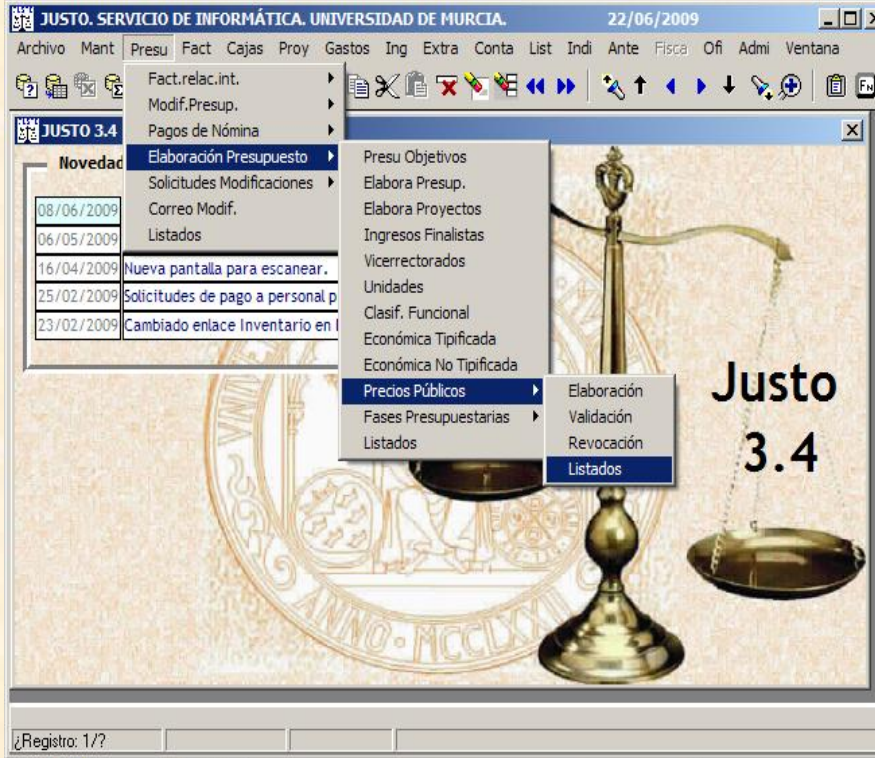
JUSTO. SERVICIO DE INFORMÁTICA. UNIVERSIDAD DE MURCIA. 22/06/2009

Archivo Mant Presu Fact Cajas Proy Gastos Ing Extra Conta List Indi Ante Fisca Ofi Admi Ventana

Fact.relac.int.
Modif.Presup.
Pagos de Nómina
Elaboración Presupuesto
Solicitudes Modificaciones
Correo Modif.
Listados

Presu Objetivos
Elabora Presup.
Elabora Proyectos
Ingresos Finalistas
Vicerrectorados
Unidades
Clasif. Funcional
Económica Tipificada
Económica No Tipificada
Precios Públicos
Fases Presupuestarias
Listados

Elaboración
Validación
Revocación
Listados

JUSTO 3.4

Novedad

08/06/2009
06/05/2009
16/04/2009 Nueva pantalla para escanear.
25/02/2009 Solicitudes de pago a personal p
23/02/2009 Cambiado enlace Inventario en

Justo
3.4

ANNO · MCCLXX

¿Registro: 1/?